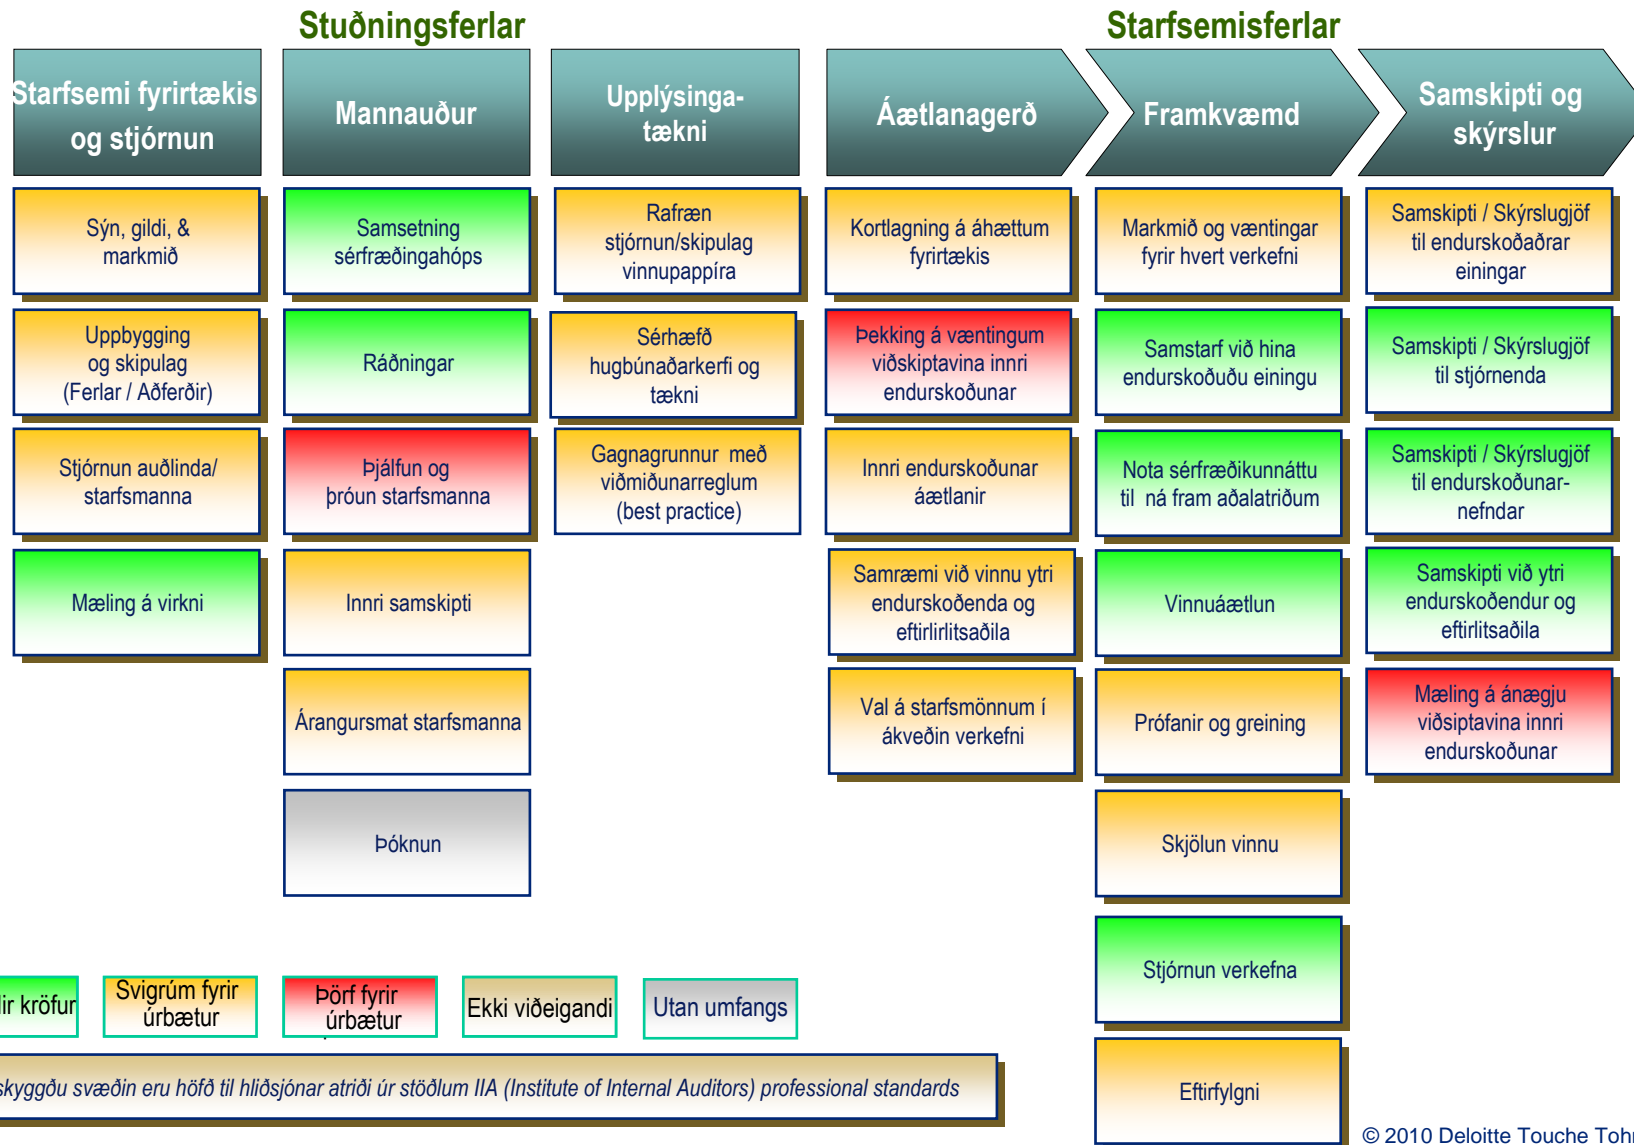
Stuðningsferlar

Starfsemisferlar

Starfsemi fyrirtækis og stjórnun

Mannauður

Upplýsingatækni

Áætlanagerð

Framkvæmd

Samskipti og skýrslur

Sýn, gildi, & markmið

Uppbygging og skipulag (Ferlar / Aðferðir)

Stjórnun auðlinda/ starfsmanna

Mæling á virkni

Samsetning sérfræðingahóps

Ráðningar

Þjálfun og þróun starfsmanna

Innri samskipti

Árangursmat starfsmanna

Þóknun

Rafræn stjórnun/skipulag vinnupappíra

Sérhæfð hugbúnaðarkerfi og tækni

Gagnagrunnur með viðmiðunarreglum (best practice)

Kortlagning á áhættum fyrirtækis

Þekking á væntingum viðskiptavina innri endurskoðunar

Innri endurskoðunar áætlanir

Samræmi við vinnu ytri endurskoðenda og eftirlirlitsaðila

Val á starfsmönnum í ákveðin verkefni

Markmið og væntingar fyrir hvert verkefni

Samstarf við hina endurskoðuðu einingu

Nota sérfræðikunnáttu til ná fram aðalatriðum

Vinnuáætlun

Prófanir og greining

Skjölun vinnu

Stjórnun verkefna

Eftirfylgni

Samskipti / Skýrslugjöf til endurskoðaðrar einingar

Samskipti / Skýrslugjöf til stjórnenda

Samskipti / Skýrslugjöf til endurskoðunarnefndar

Samskipti við ytri endurskoðendur og eftirlitsaðila

Mæling á ánægju viðsiptavina innri endurskoðunar

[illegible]ir kröfur

Svigrúm fyrir úrbætur

Þörf fyrir úrbætur

Ekki viðeigandi

Utan umfangs

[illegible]skyggðu svæðin eru höfð til hliðsjónar atriði úr stöðlum IIA (Institute of Internal Auditors) professional standards

© 2010 Deloitte Touche Toh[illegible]